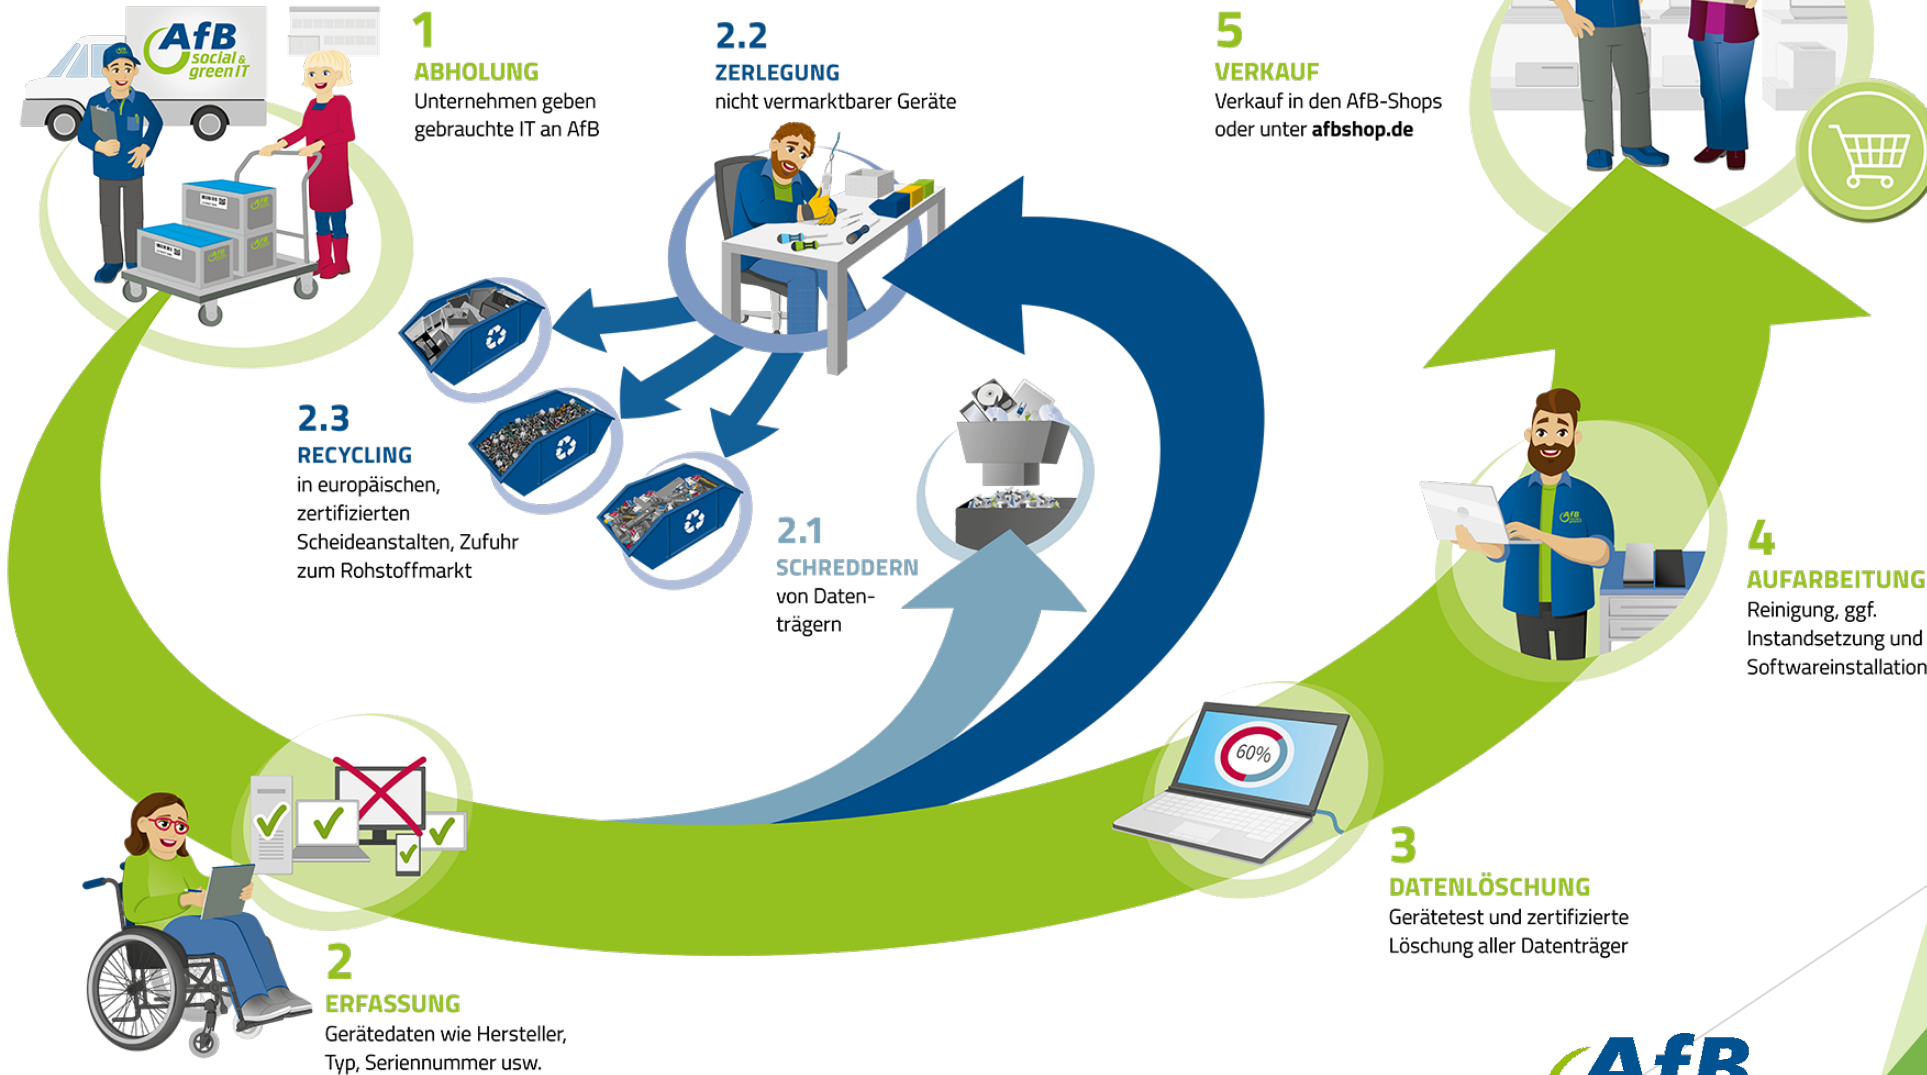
AfB social & green IT

1
ABHOLUNG
Unternehmen geben gebrauchte IT an AfB

2.2
ZERLEGUNG
nicht vermarktbarer Geräte

5
VERKAUF
Verkauf in den AfB-Shops oder unter **afbshop.de**

2.3
RECYCLING
in europäischen, zertifizierten Scheideanstalten, Zufuhr zum Rohstoffmarkt

2.1
SCHREDDERN
von Datenträgern

4
AUFARBEITUNG
Reinigung, ggf. Instandsetzung und Softwareinstallation

60%

3
DATENLÖSCHUNG
Gerätetest und zertifizierte Löschung aller Datenträger

2
ERFASSUNG
Gerätedaten wie Hersteller, Typ, Seriennummer usw.

AfB